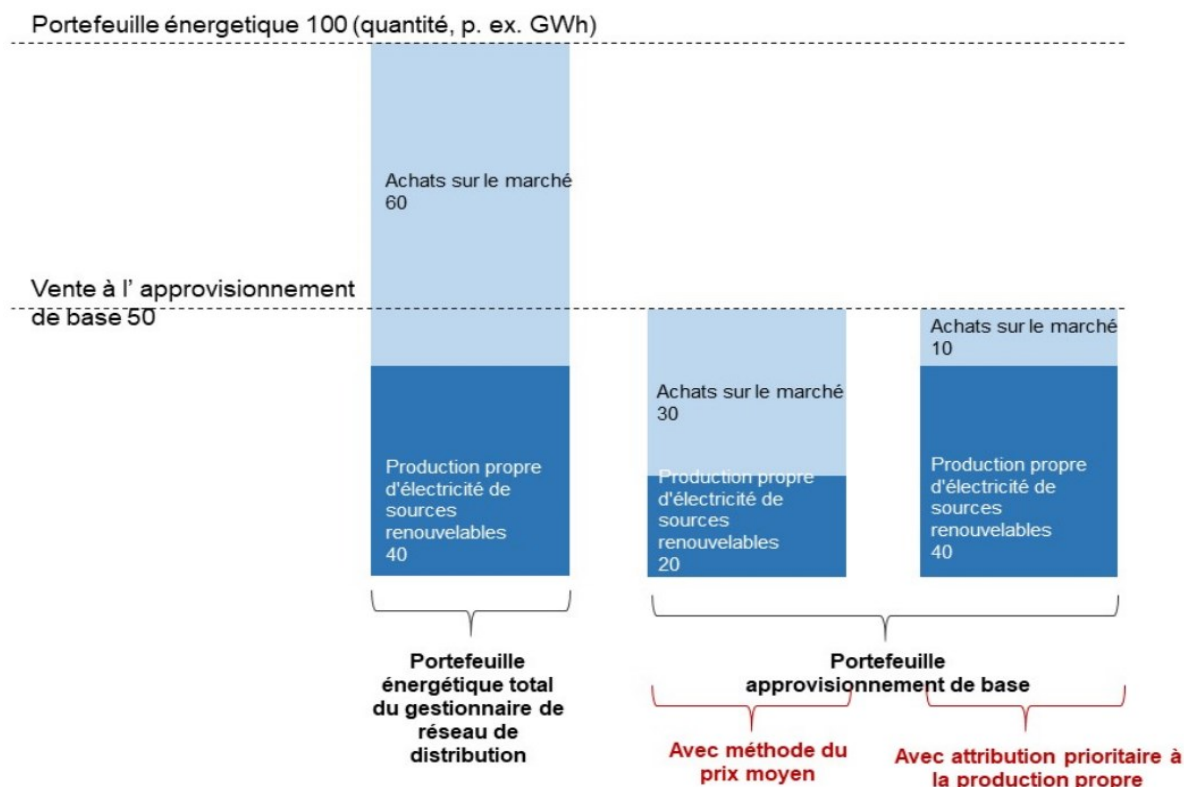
Portefeuille énergetique 100 (quantité, p. ex. GWh)

Achats sur le marché
60

Vente à l' approvisionnement de base 50

Production propre d'électricité de sources renouvelables
40

Achats sur le marché
30

Production propre d'électricité de sources renouvelables
20

Achats sur le marché
10

Production propre d'électricité de sources renouvelables
40

Portefeuille énergétique total du gestionnaire de réseau de distribution

Portefeuille approvisionnement de base

Avec méthode du prix moyen

Avec attribution prioritaire à la production propre